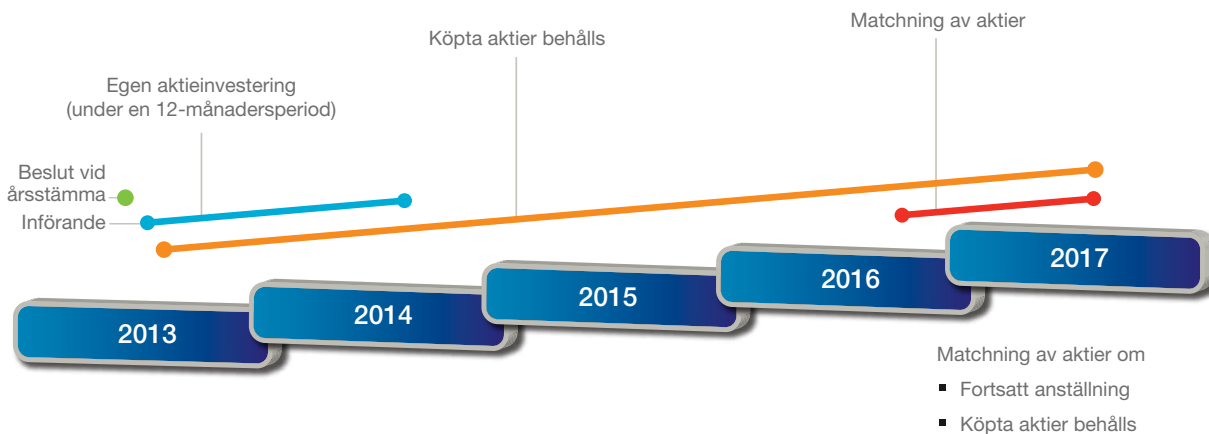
Matchning av aktier

Köpta aktier behålls

Egen aktieinvestering (under en 12-månadersperiod)

Beslut vid årsstämma

Införande

2013

2014

2015

2016

2017

Matchning av aktier om

- Fortsatt anställning
- Köpta aktier behålls